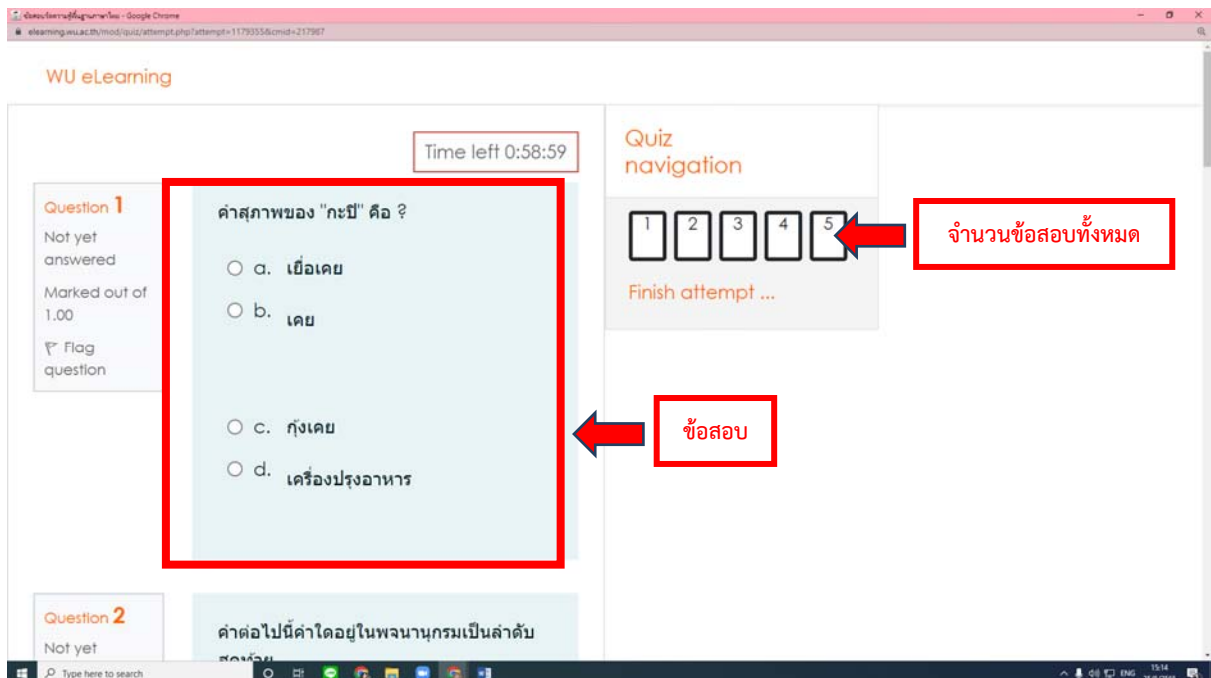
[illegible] - Google Chrome
elearning.wu.ac.th/mod/quiz/attempt.php?attempt=1179355&cmid=217987

WU eLearning

Time left 0:58:59

Question 1
Not yet answered
Marked out of 1.00
Flag question

คำสุภาพของ "กะปิ" คือ ?

○ a. เยื่อเคย
○ b. เคย
○ c. กุ้งเคย
○ d. เครื่องปรุงอาหาร

Quiz navigation

1 2 3 4 5

Finish attempt ...

จำนวนข้อสอบทั้งหมด

ข้อสอบ

Question 2
Not yet

คำต่อไปนี้คำใดอยู่ในพจนานุกรมเป็นลำดับสุดท้าย

Type here to search

ENG 15:14